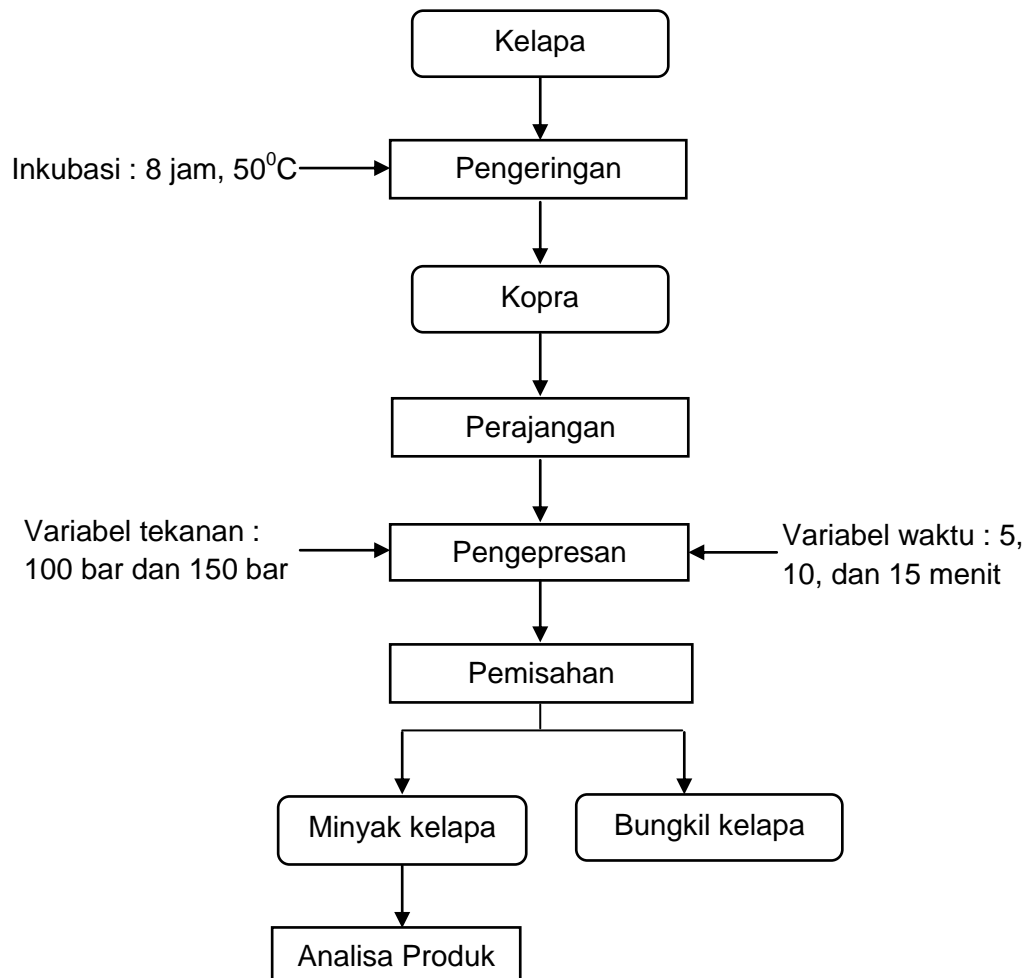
Kelapa

Inkubasi : 8 jam, $50^0$C

Pengeringan

Kopra

Perajangan

Variabel tekanan : 100 bar dan 150 bar

Pengepresan

Variabel waktu : 5, 10, dan 15 menit

Pemisahan

Minyak kelapa

Bungkil kelapa

Analisa Produk